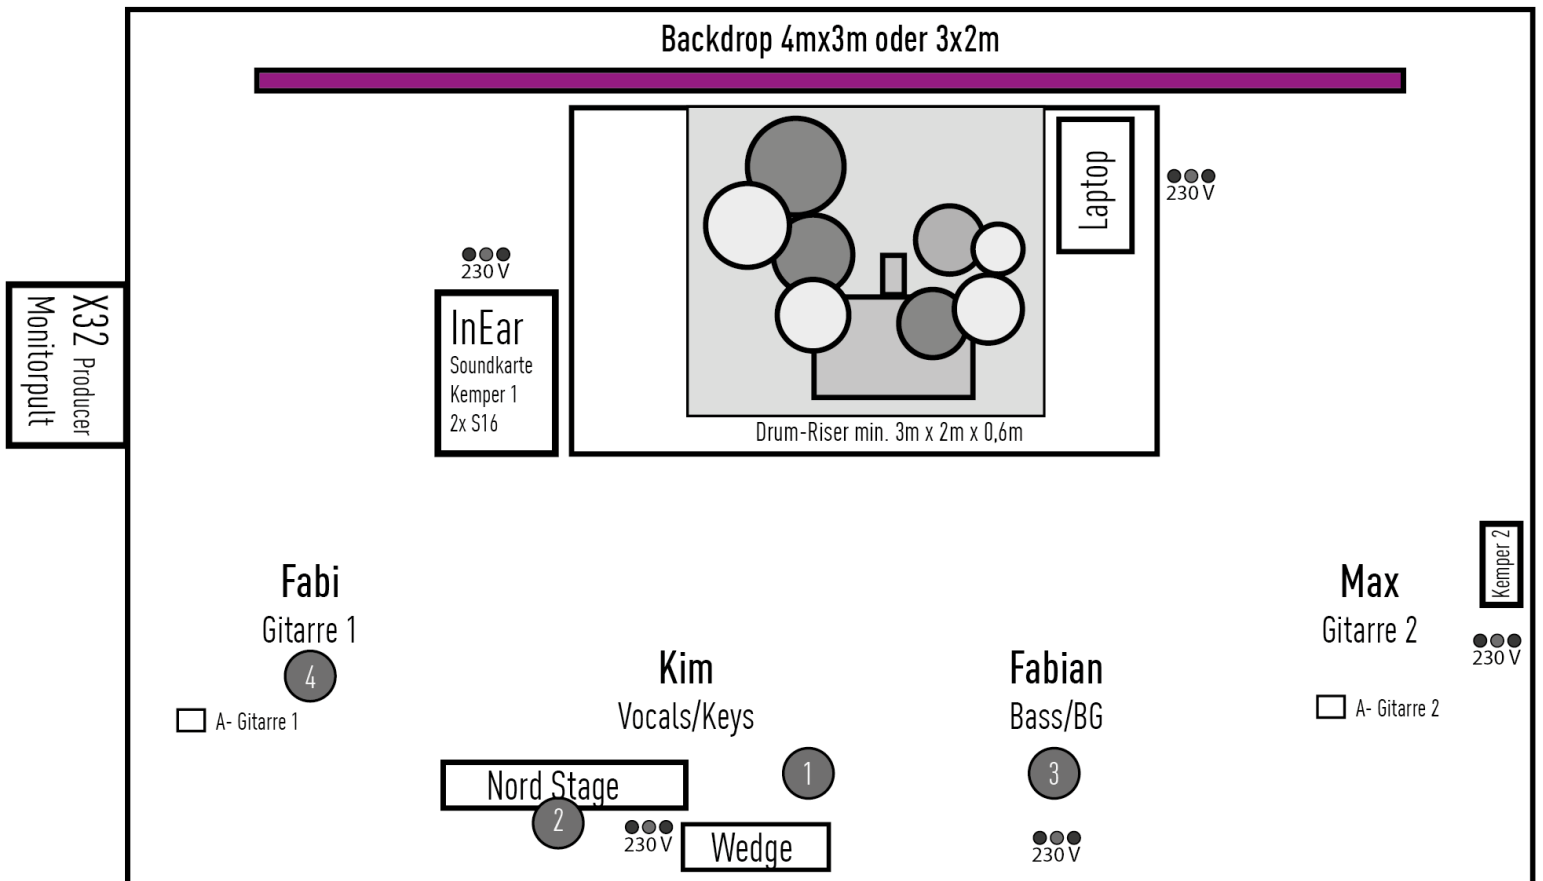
Backdrop 4mx3m oder 3x2m

X32 Producer
Monitorpult

230 V

InEar
Soundkarte
Kemper 1
2x S16

Laptop

230 V

Drum-Riser min. 3m x 2m x 0,6m

Fabi
Gitarre 1
4
A- Gitarre 1

Kim
Vocals/Keys
1
Nord Stage
2
230 V
Wedge

Fabian
Bass/BG
3
230 V

Max
Gitarre 2
A- Gitarre 2

Kemper 2
230 V